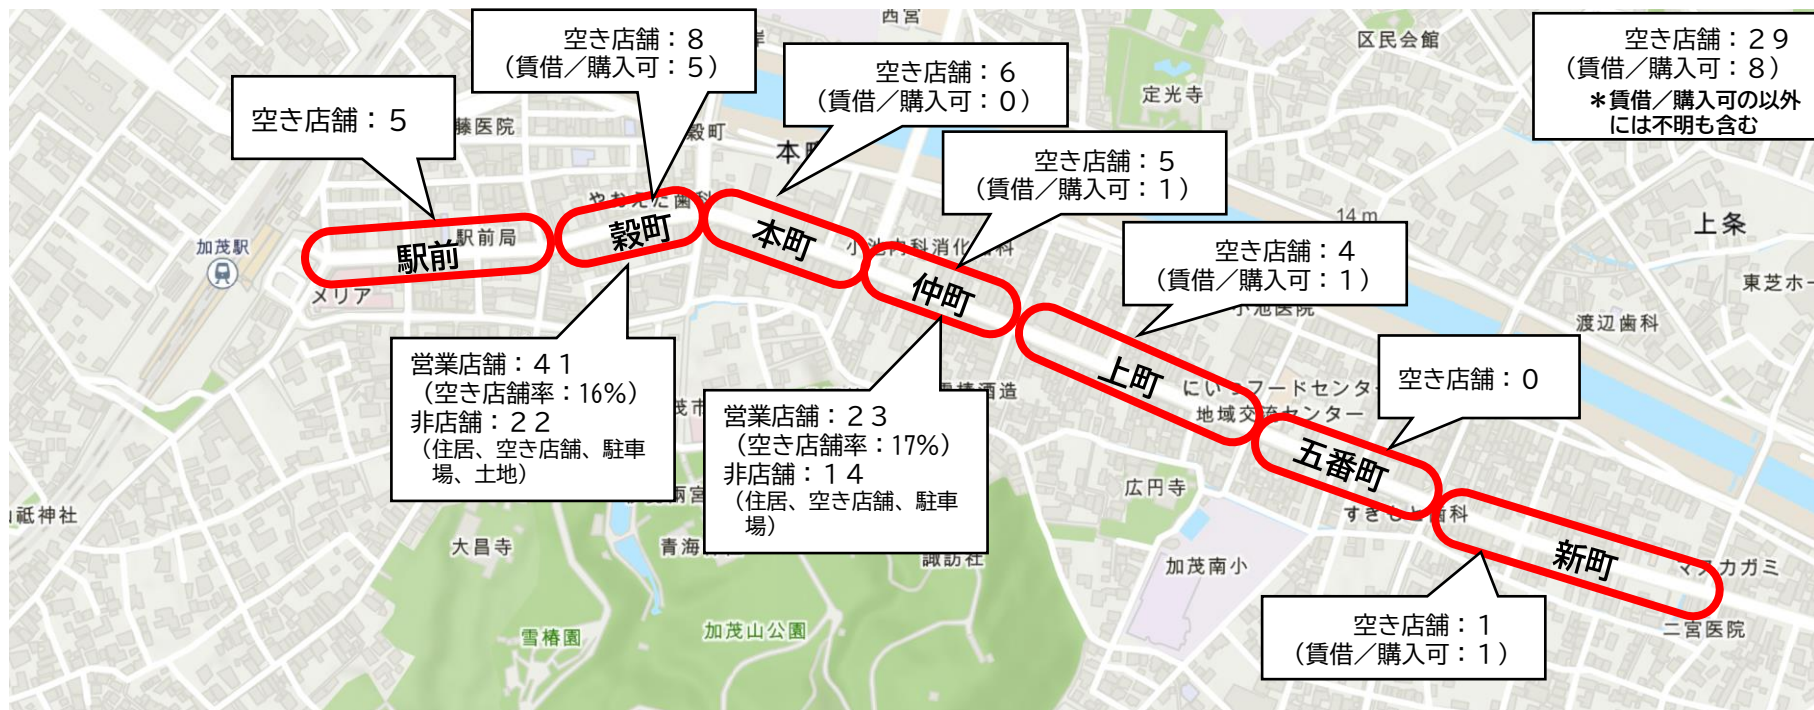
空き店舗：５

空き店舗：８
（賃借／購入可：５）

空き店舗：６
（賃借／購入可：０）

空き店舗：５
（賃借／購入可：１）

空き店舗：４
（賃借／購入可：１）

空き店舗：２９
（賃借／購入可：８）
＊賃借／購入可の以外には不明も含む

空き店舗：０

空き店舗：１
（賃借／購入可：１）

営業店舗：４１
（空き店舗率：16%）
非店舗：２２
（住居、空き店舗、駐車場、土地）

営業店舗：２３
（空き店舗率：17%）
非店舗：１４
（住居、空き店舗、駐車場）

駅前
穀町
本町
仲町
上町
五番町
新町

西宮
区民会館
定光寺
藤医院
穀町
本町
駅前局
加茂駅
メリア
小池内科消化器科
14 m
上条
東芝ホー
渡辺歯科
小池医院
酒造
にいつフードセンター
地域交流センター
広円寺
すきむら歯科
加茂南小
マスカガミ
二宮医院
祇神社
大昌寺
青海神社
諏訪社
雪椿園
加茂山公園
茂市
八幡宮